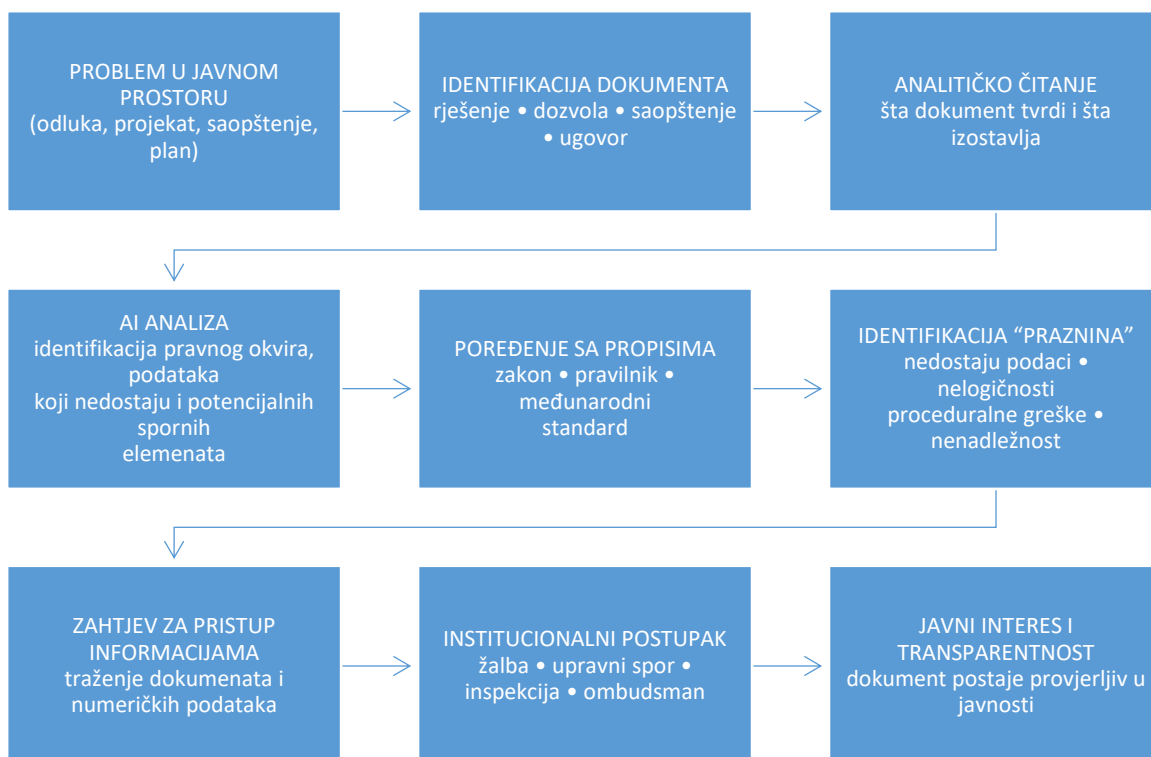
PROBLEM U JAVNOM PROSTORU
(odluka, projekat, saopštenje, plan)

IDENTIFIKACIJA DOKUMENTA
rješenje • dozvola • saopštenje • ugovor

ANALITIČKO ČITANJE
šta dokument tvrdi i šta izostavlja

AI ANALIZA
identifikacija pravnog okvira, podataka
koji nedostaju i potencijalnih spornih
elemenata

POREĐENJE SA PROPISIMA
zakon • pravilnik • međunarodni standard

IDENTIFIKACIJA “PRAZNINA”
nedostaju podaci • nelogičnosti
proceduralne greške • nenadležnost

ZAHTJEV ZA PRISTUP INFORMACIJAMA
traženje dokumenata i numeričkih podataka

INSTITUCIONALNI POSTUPAK
žalba • upravni spor • inspekcija • ombudsman

JAVNI INTERES I TRANSPARENTNOST
dokument postaje provjerljiv u javnosti